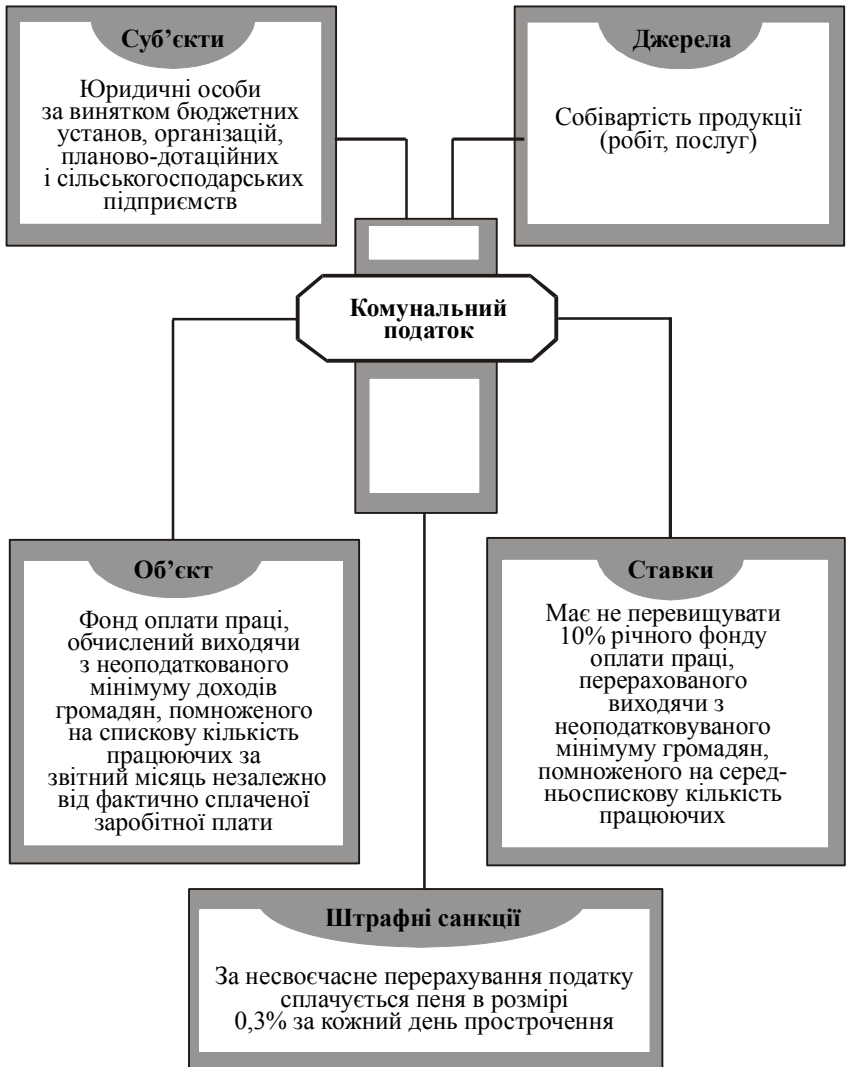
Суб'єкти

Юридичні особи за винятком бюджетних установ, організацій, планово-дотаційних і сільськогосподарських підприємств

Джерела

Собівартість продукції (робіт, послуг)

Комунальний податок

Об'єкт

Фонд оплати праці, обчислений виходячи з неоподаткованого мінімуму доходів громадян, помноженого на спискову кількість працюючих за звітний місяць незалежно від фактично сплаченої заробітної плати

Ставки

Має не перевищувати 10% річного фонду оплати праці, перерахованого виходячи з неоподатковуваного мінімуму громадян, помноженого на середньоспискову кількість працюючих

Штрафні санкції

За несвоєчасне перерахування податку сплачується пеня в розмірі 0,3% за кожний день прострочення